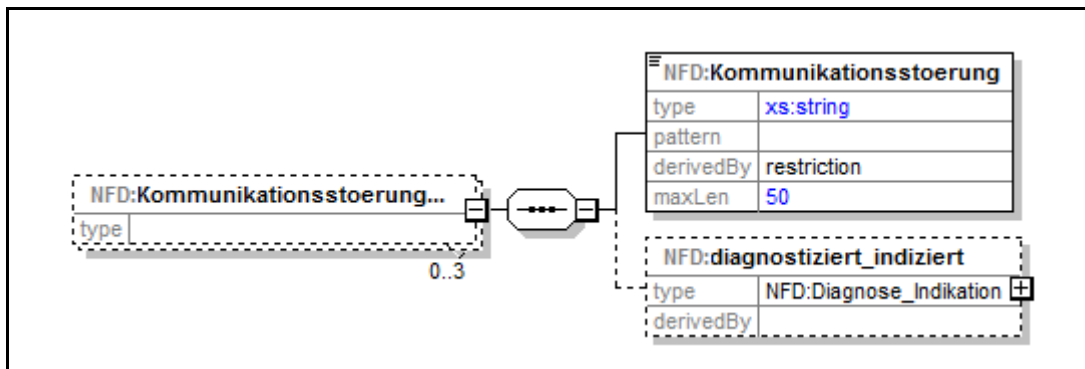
NFD:Kommunikationsstoerung...

| type | |
|---|---|

0..3

NFD:Kommunikationsstoerung

| type | xs:string |
|---|---|
| pattern | |
| derivedBy | restriction |
| maxLen | 50 |

NFD:diagnostiziert_indiziert

| type | NFD:Diagnose_Indikation |
|---|---|
| derivedBy | |